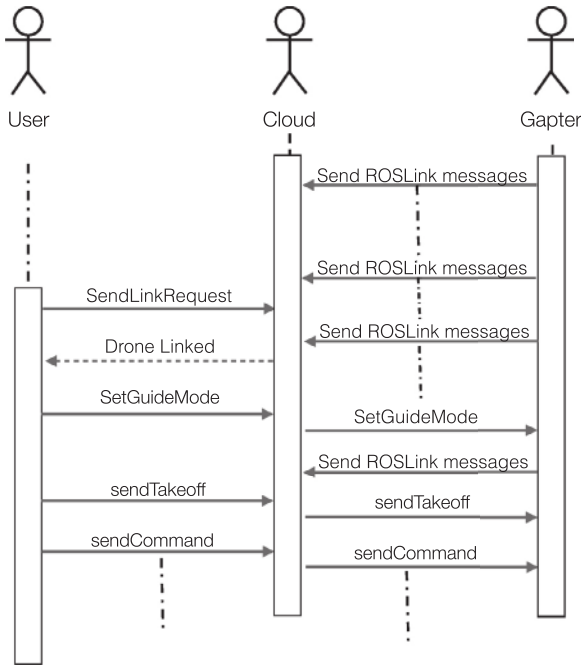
User

Cloud

Gapter

Send ROSLink messages

Send ROSLink messages

SendLinkRequest

Send ROSLink messages

Drone Linked

SetGuideMode

SetGuideMode

Send ROSLink messages

sendTakeoff

sendTakeoff

sendCommand

sendCommand